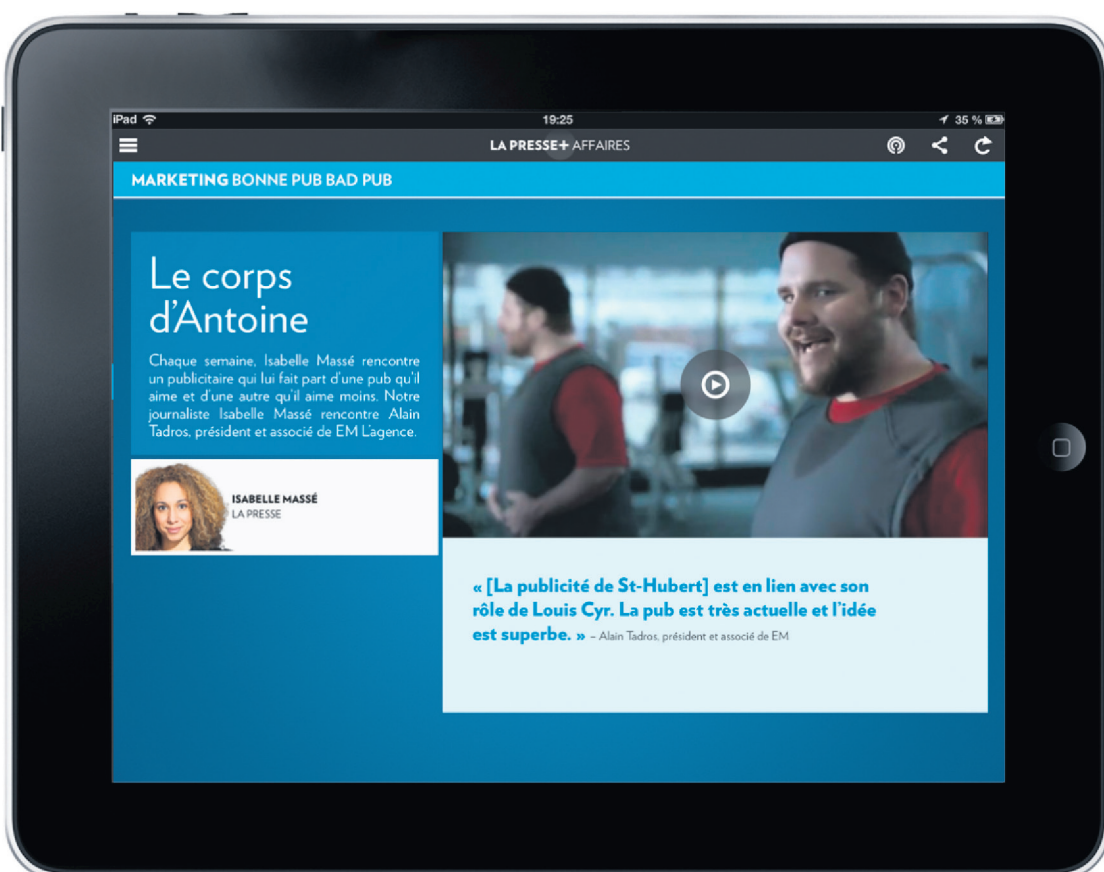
iPad 19:25 35 %

LA PRESSE+ AFFAIRES

MARKETING BONNE PUB BAD PUB

Le corps d'Antoine

Chaque semaine, Isabelle Massé rencontre un publicitaire qui lui fait part d'une pub qu'il aime et d'une autre qu'il aime moins. Notre journaliste Isabelle Massé rencontre Alain Tadros, président et associé de EM L'agence.

ISABELLE MASSÉ
LA PRESSE

« [La publicité de St-Hubert] est en lien avec son rôle de Louis Cyr. La pub est très actuelle et l'idée est superbe. » – Alain Tadros, président et associé de EM